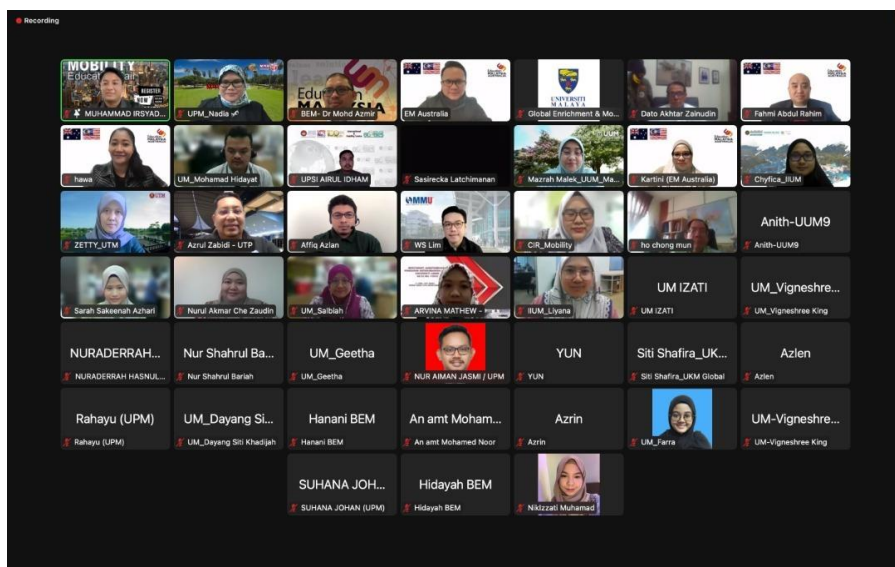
Recording

MOBILITY Education Fair REGISTER NOW

MUHAMMAD IRSYAD...

UPM_Nadia

Education MALAYSIA

BEM- Dr Mohd Azmir

EM Australia

UNIVERSITI MALAYA

Global Enrichment & Mo...

Dato Akhtar Zainudin

Fahmi Abdul Rahim

hawa

UM_Mohamad Hidayat

UPSI AIRUL IDHAM

Sasirecka Latchimanan

Mazrah Malek_UUM_Ma...

Kartini (EM Australia)

Chyfica_IIUM

ZETTY_UTM

Azrul Zabidi - UTP

Affiq Azlan

MMU

WS Lim

CIR_Mobility

ho chong mun

Anith-UUM9

Anith-UUM9

Sarah Sakeenah Azhari

Nurul Akmar Che Zaudin

UM_Salbiah

ARVINA MATHEW -

IIUM_Liyana

UM IZATI

UM IZATI

UM_Vigneshre...

UM_Vigneshree King

NURADERRAH...

NURADERRAH HASNUL...

Nur Shahrul Ba...

Nur Shahrul Bariah

UM_Geetha

UM_Geetha

NUR AIMAN JASMI / UPM

YUN

YUN

Siti Shafira_UK...

Siti Shafira_UKM Global

Azlen

Azlen

Rahayu (UPM)

Rahayu (UPM)

UM_Dayang Si...

UM_Dayang Siti Khadijah

Hanani BEM

Hanani BEM

An amt Moham...

An amt Mohamed Noor

Azrin

Azrin

UM_Farra

UM-Vigneshre...

UM-Vigneshree King

SUHANA JOH...

SUHANA JOHAN (UPM)

Hidayah BEM

Hidayah BEM

Nikizzati Muhamad